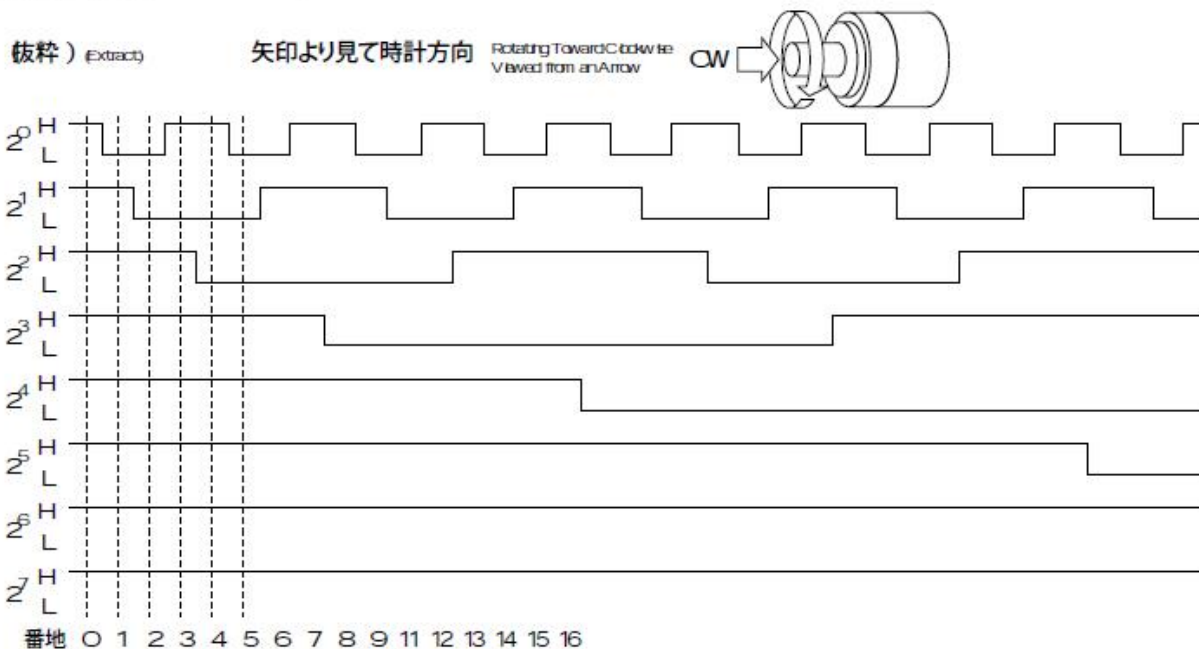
抜粋）(Extract) 矢印より見て時計方向 Rotating Toward Clockwise Viewed from an Arrow CW

$2^0$ H L
$2^1$ H L
$2^2$ H L
$2^3$ H L
$2^4$ H L
$2^5$ H L
$2^6$ H L
$2^7$ H L

番地 0 1 2 3 4 5 6 7 8 9 11 12 13 14 15 16